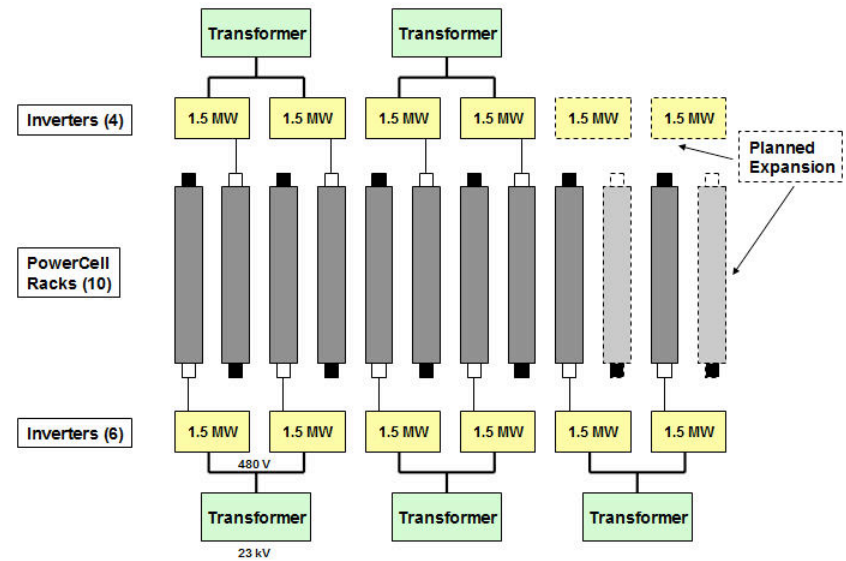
Transformer

Transformer

Inverters (4)

1.5 MW

1.5 MW

1.5 MW

1.5 MW

1.5 MW

1.5 MW

Planned Expansion

PowerCell Racks (10)

Inverters (6)

1.5 MW

1.5 MW

1.5 MW

1.5 MW

1.5 MW

1.5 MW

480 V

Transformer

Transformer

Transformer

23 kV